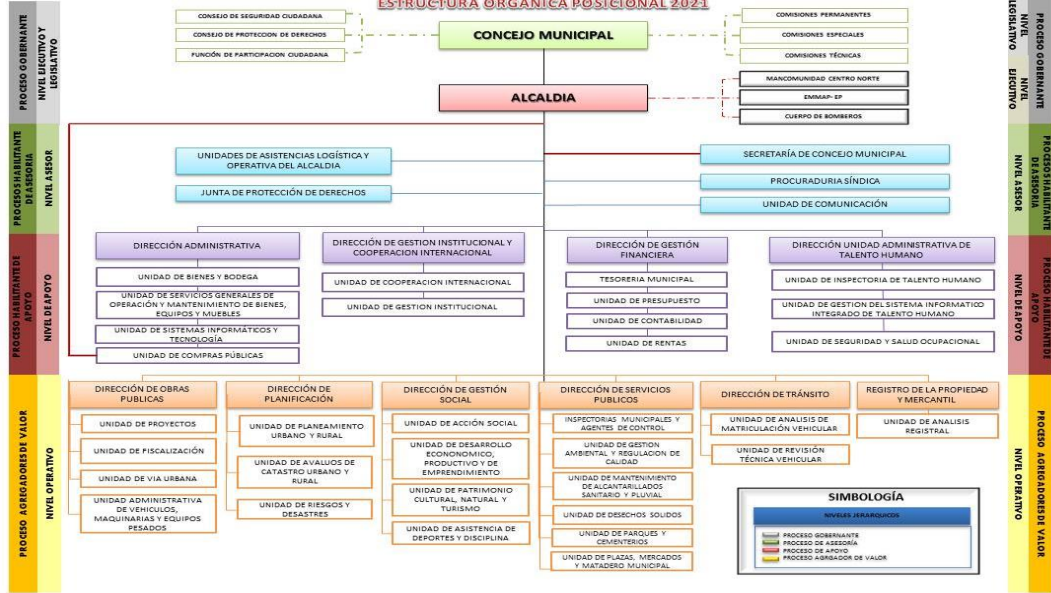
ESTRUCTURA ORGANICA POSICIONAL 2021

PROCESO GOBERNANTE
NIVEL EJECUTIVO Y LEGISLATIVO

CONSEJO DE SEGURIDAD CIUDADANA
CONSEJO DE PROTECCION DE DERECHOS
FUNCIÓN DE PARTICIPACION CIUDADANA

CONCEJO MUNICIPAL

COMISIONES PERMANENTES
COMISIONES ESPECIALES
COMISIONES TÉCNICAS

PROCESO GOBERNANTE
NIVEL LEGISLATIVO
NIVEL EJECUTIVO

ALCALDIA

MANCOMUNIDAD CENTRO NORTE
EMMAP- EP
CUERPO DE BOMBEROS

PROCESO HABILITANTE DE ASESORIA
NIVEL ASESOR

UNIDADES DE ASISTENCIAS LOGÍSTICA Y OPERATIVA DEL ALCALDIA
JUNTA DE PROTECCIÓN DE DERECHOS

SECRETARÍA DE CONCEJO MUNICIPAL
PROCURADURIA SÍNDICA
UNIDAD DE COMUNICACIÓN

PROCESO HABILITANTE DE APOYO
NIVEL DE APOYO

DIRECCIÓN ADMINISTRATIVA
UNIDAD DE BIENES Y BODEGA
UNIDAD DE SERVICIOS GENERALES DE OPERACIÓN Y MANTENIMIENTO DE BIENES, EQUIPOS Y MUEBLES
UNIDAD DE SISTEMAS INFORMÁTICOS Y TECNOLOGÍA
UNIDAD DE COMPRAS PÚBLICAS

DIRECCIÓN DE GESTION INSTITUCIONAL Y COOPERACION INTERNACIONAL
UNIDAD DE COOPERACION INTERNACIONAL
UNIDAD DE GESTION INSTITUCIONAL

DIRECCIÓN DE GESTIÓN FINANCIERA
TESORERIA MUNICIPAL
UNIDAD DE PRESUPUESTO
UNIDAD DE CONTABILIDAD
UNIDAD DE RENTAS

DIRECCIÓN UNIDAD ADMINISTRATIVA DE TALENTO HUMANO
UNIDAD DE INSPECTORIA DE TALENTO HUMANO
UNIDAD DE GESTION DEL SISTEMA INFORMATICO INTEGRADO DE TALENTO HUMANO
UNIDAD DE SEGURIDAD Y SALUD OCUPACIONAL

PROCESO AGREGADORES DE VALOR
NIVEL OPERATIVO

DIRECCIÓN DE OBRAS PUBLICAS
UNIDAD DE PROYECTOS
UNIDAD DE FISCALIZACIÓN
UNIDAD DE VIA URBANA
UNIDAD ADMINISTRATIVA DE VEHICULOS, MAQUINARIAS Y EQUIPOS PESADOS

DIRECCIÓN DE PLANIFICACIÓN
UNIDAD DE PLANEAMIENTO URBANO Y RURAL
UNIDAD DE AVALUOS DE CATASTRO URBANO Y RURAL
UNIDAD DE RIESGOS Y DESASTRES

DIRECCIÓN DE GESTIÓN SOCIAL
UNIDAD DE ACCIÓN SOCIAL
UNIDAD DE DESARROLLO ECONONOMICO, PRODUCTIVO Y DE EMPRENDIMIENTO
UNIDAD DE PATRIMONIO CULTURAL, NATURAL Y TURISMO
UNIDAD DE ASISTENCIA DE DEPORTES Y DISCIPLINA

DIRECCIÓN DE SERVICIOS PUBLICOS
INSPECTORIAS MUNICIPALES Y AGENTES DE CONTROL
UNIDAD DE GESTION AMBIENTAL Y REGULACION DE CALIDAD
UNIDAD DE MANTENIMIENTO DE ALCANTARILLADOS SANITARIO Y PLUVIAL
UNIDAD DE DESECHOS SOLIDOS
UNIDAD DE PARQUES Y CEMENTERIOS
UNIDAD DE PLAZAS, MERCADOS Y MATADERO MUNICIPAL

DIRECCIÓN DE TRÁNSITO
UNIDAD DE ANALISIS DE MATRICULACIÓN VEHICULAR
UNIDAD DE REVISIÓN TÉCNICA VEHICULAR

REGISTRO DE LA PROPIEDAD Y MERCANTIL
UNIDAD DE ANALISIS REGISTRAL

SIMBOLOGÍA
NIVELES JERARQUICOS
PROCESO GOBERNANTE
PROCESO DE ASESORÍA
PROCESO DE APOYO
PROCESO AGRGADOR DE VALOR